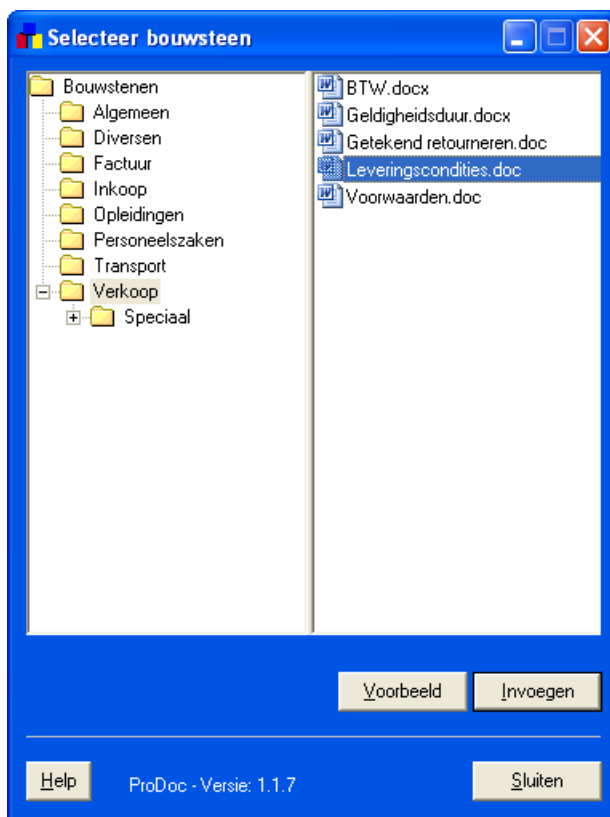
Selecteer bouwsteen

Bouwstenen
Algemeen
Diversen
Factuur
Inkoop
Opleidingen
Personeelszaken
Transport
Verkoop
Speciaal

BTW.docx
Geldigheidsduur.docx
Getekend retourneren.doc
Leveringscondities.doc
Voorwaarden.doc

Voorbeeld
Invoegen

Help
ProDoc - Versie: 1.1.7
Sluiten